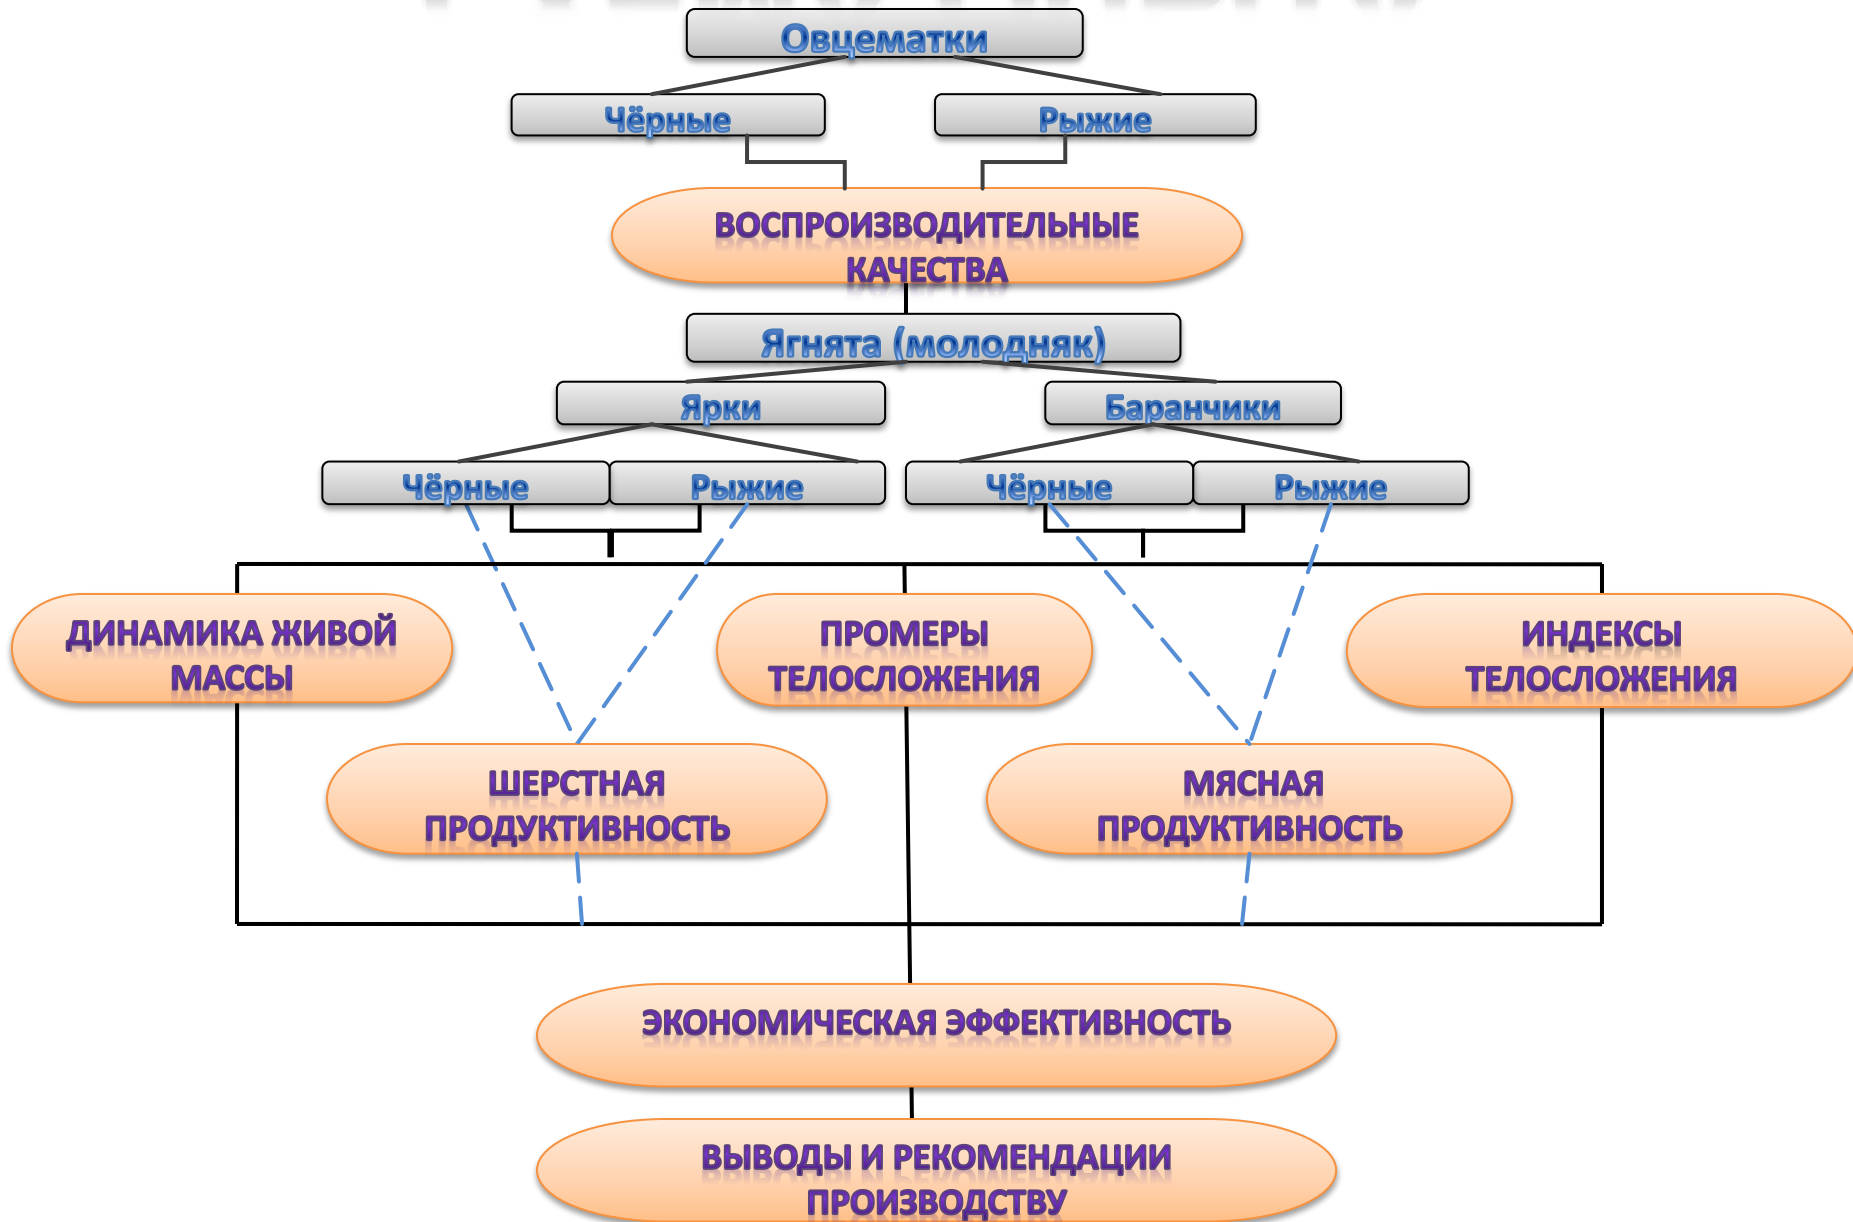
Овцематки

Чёрные

Рыжие

ВОСПРОИЗВОДИТЕЛЬНЫЕ КАЧЕСТВА

Ягнята (молодняк)

Ярки

Баранчики

Чёрные

Рыжие

Чёрные

Рыжие

ДИНАМИКА ЖИВОЙ МАССЫ

ПРОМЕРЫ ТЕЛОСЛОЖЕНИЯ

ИНДЕКСЫ ТЕЛОСЛОЖЕНИЯ

ШЕРСТНАЯ ПРОДУКТИВНОСТЬ

МЯСНАЯ ПРОДУКТИВНОСТЬ

ЭКОНОМИЧЕСКАЯ ЭФФЕКТИВНОСТЬ

ВЫВОДЫ И РЕКОМЕНДАЦИИ ПРОИЗВОДСТВУ